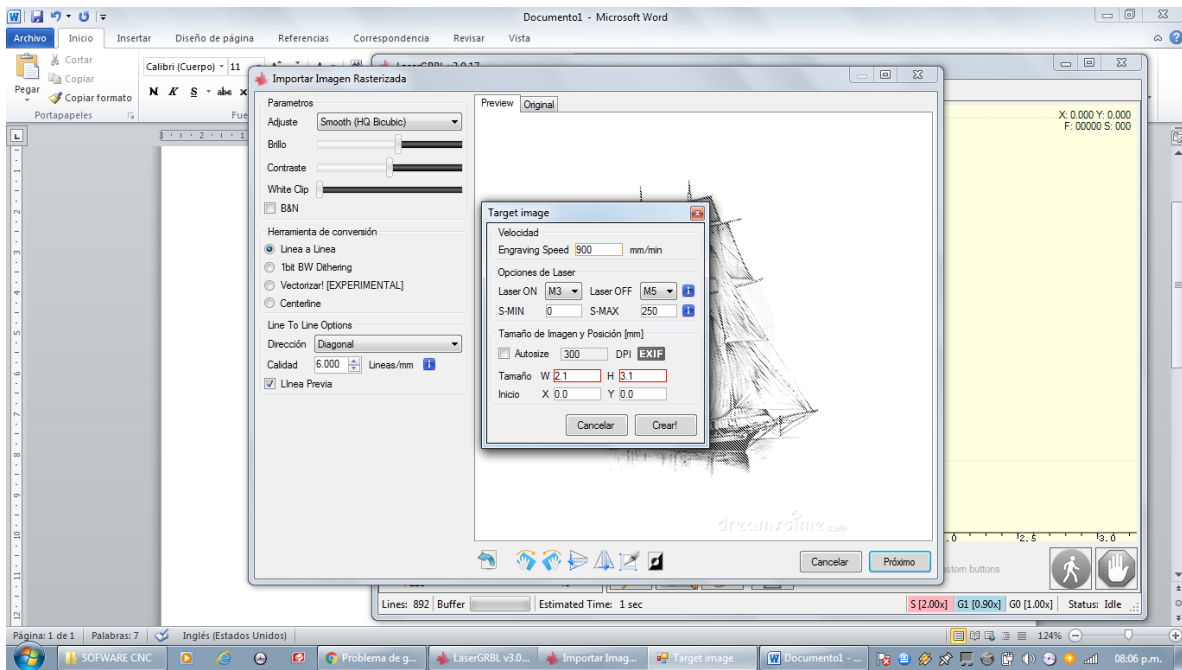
Documento1 - Microsoft Word

Archivo Inicio Insertar Diseño de página Referencias Correspondencia Revisar Vista

Cortar
Copiar
Pegar
Copiar formato
Portapapeles

Calibri (Cuerpo) 11
N K S abe

LaserGRBL v3.0.17

X: 0.000 Y: 0.000
F: 00000 S: 000

Importar Imagen Rasterizada

Parametros
Adjuste Smooth (HQ Bicubic)
Brillo
Contraste
White Clip
B&N

Herramienta de conversión
Linea a Linea
1bit BW Dithering
Vectorizar! [EXPERIMENTAL]
Centerline

Line To Line Options
Dirección Diagonal
Calidad 6.000 Lineas/mm
Linea Previa

Preview Original

Target image

Velocidad
Engraving Speed 900 mm/min

Opciones de Laser
Laser ON M3 Laser OFF M5
S-MIN 0 S-MAX 250

Tamaño de Imagen y Posición [mm]
Autosize 300 DPI EXIF
Tamaño W 2.1 H 3.1
Inicio X 0.0 Y 0.0

Cancelar Crear!

dreamstime.com

Cancelar Próximo

2.5 3.0
stom buttons

Lines: 892 Buffer Estimated Time: 1 sec S [2.00x] G1 [0.90x] G0 [1.00x] Status: Idle

Página: 1 de 1 Palabras: 7 Inglés (Estados Unidos) 124%

SOFWARE CNC Problema de g... LaserGRBL v3.0... Importar Imag... Target image Documento1 - ... 08:06 p.m.